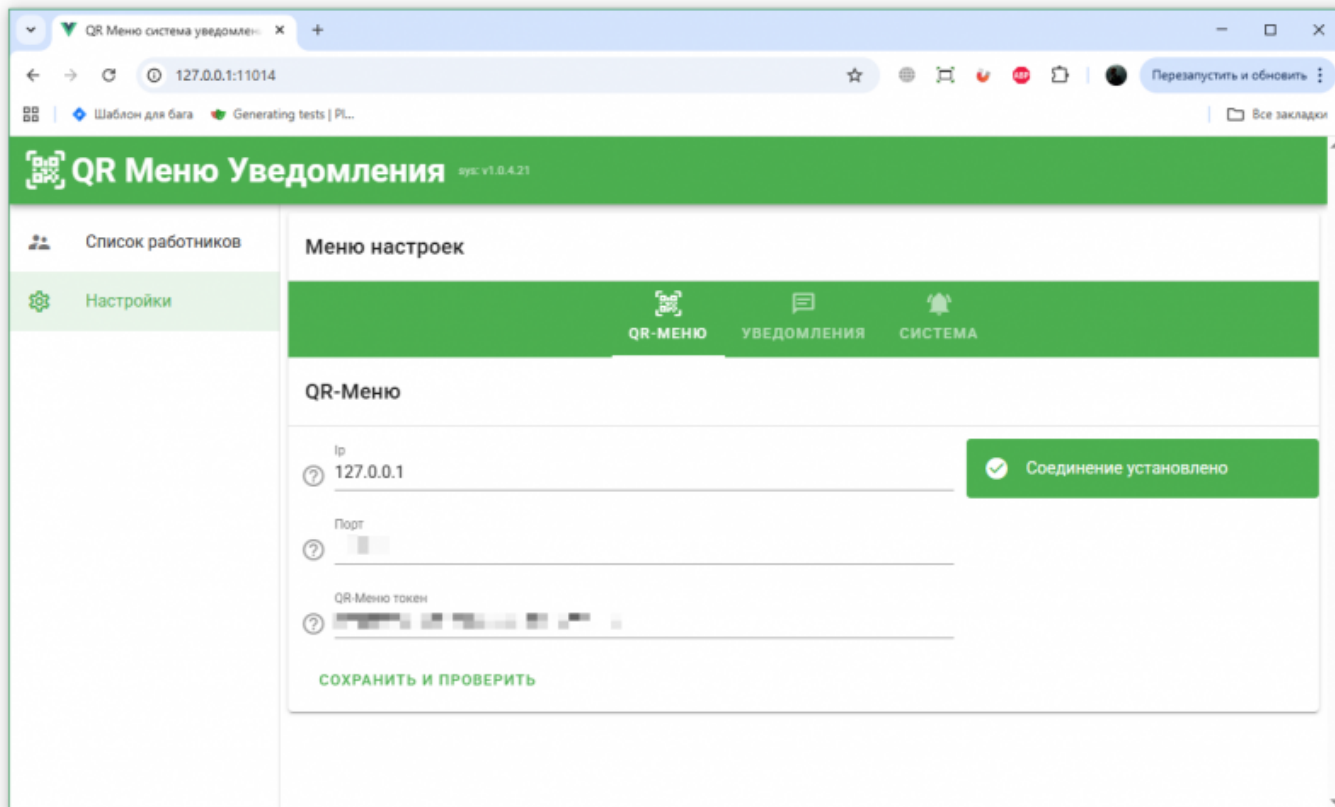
QR Меню система уведомлен ×
+
127.0.0.1:11014
Перезапустить и обновить
Шаблон для бага
Generating tests | Pl...
Все закладки

QR Меню Уведомления sys: v1.0.4.21

Список работников
Настройки

Меню настроек

QR-МЕНЮ
УВЕДОМЛЕНИЯ
СИСТЕМА

QR-Меню

Ip
127.0.0.1

Порт
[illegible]

QR-Меню токен
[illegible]

СОХРАНИТЬ И ПРОВЕРИТЬ

Соединение установлено